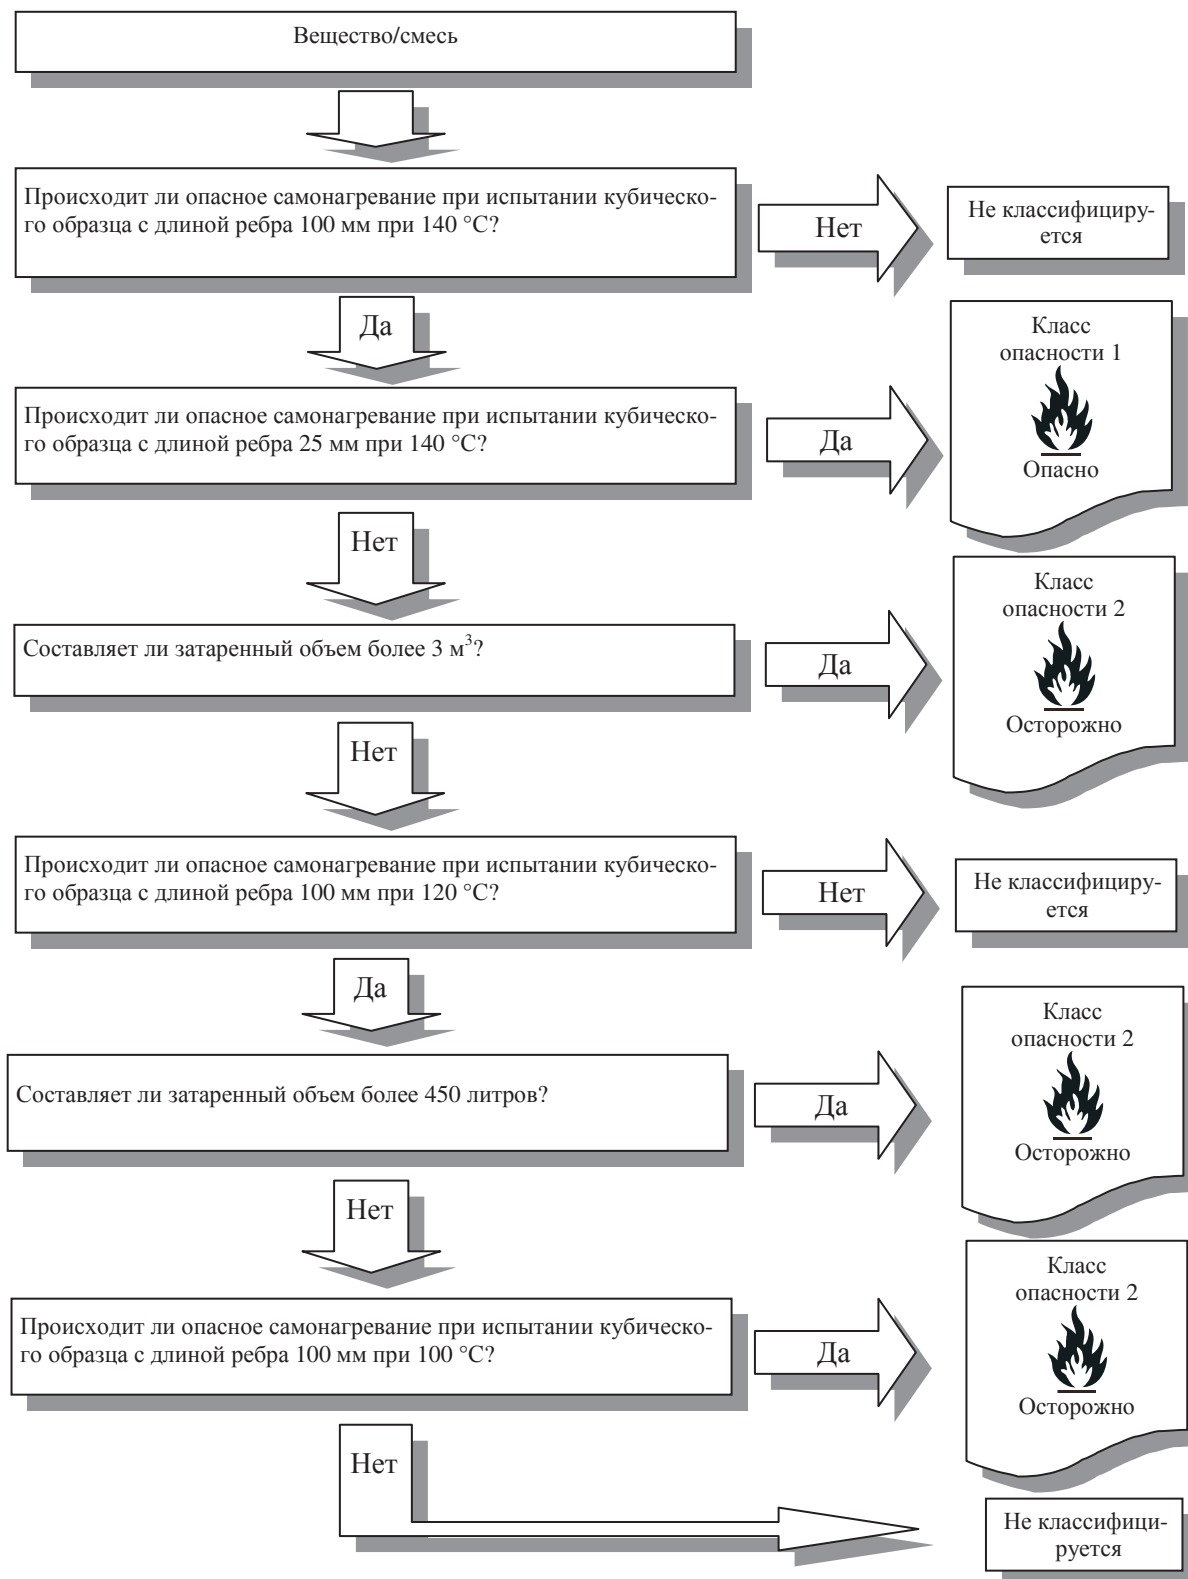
Вещество/смесь

Происходит ли опасное самонагревание при испытании кубического образца с длиной ребра 100 мм при 140 °C?

Нет

Не классифицируется

Да

Происходит ли опасное самонагревание при испытании кубического образца с длиной ребра 25 мм при 140 °C?

Да

Класс опасности 1

Опасно

Нет

Составляет ли затаренный объем более 3 м$^3$?

Да

Класс опасности 2

Осторожно

Нет

Происходит ли опасное самонагревание при испытании кубического образца с длиной ребра 100 мм при 120 °C?

Нет

Не классифицируется

Да

Составляет ли затаренный объем более 450 литров?

Да

Класс опасности 2

Осторожно

Нет

Происходит ли опасное самонагревание при испытании кубического образца с длиной ребра 100 мм при 100 °C?

Да

Класс опасности 2

Осторожно

Нет

Не классифицируется